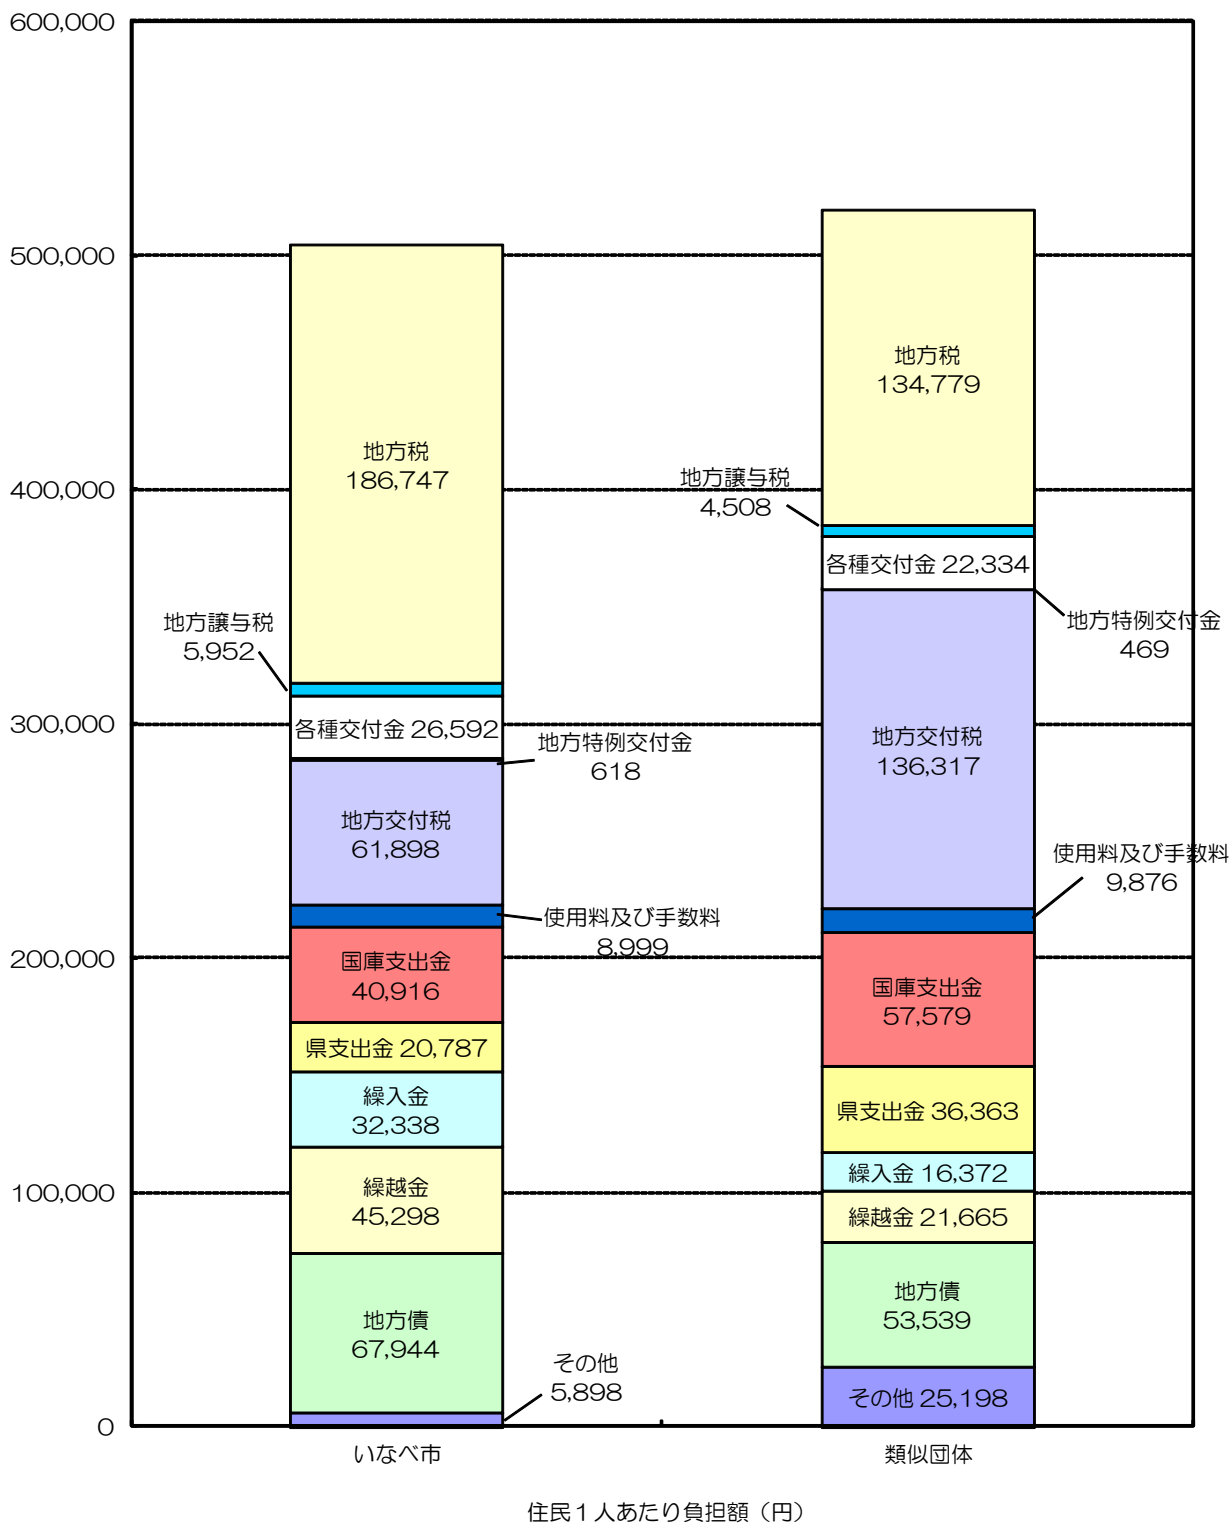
600,000
500,000
400,000
300,000
200,000
100,000
0

地方税
186,747

地方譲与税
5,952

各種交付金 26,592

地方特例交付金
618

地方交付税
61,898

使用料及び手数料
8,999

国庫支出金
40,916

県支出金 20,787

繰入金
32,338

繰越金
45,298

地方債
67,944

その他
5,898

地方税
134,779

地方譲与税
4,508

各種交付金 22,334

地方特例交付金
469

地方交付税
136,317

使用料及び手数料
9,876

国庫支出金
57,579

県支出金 36,363

繰入金 16,372

繰越金 21,665

地方債
53,539

その他 25,198

いなべ市
類似団体

住民１人あたり負担額（円）